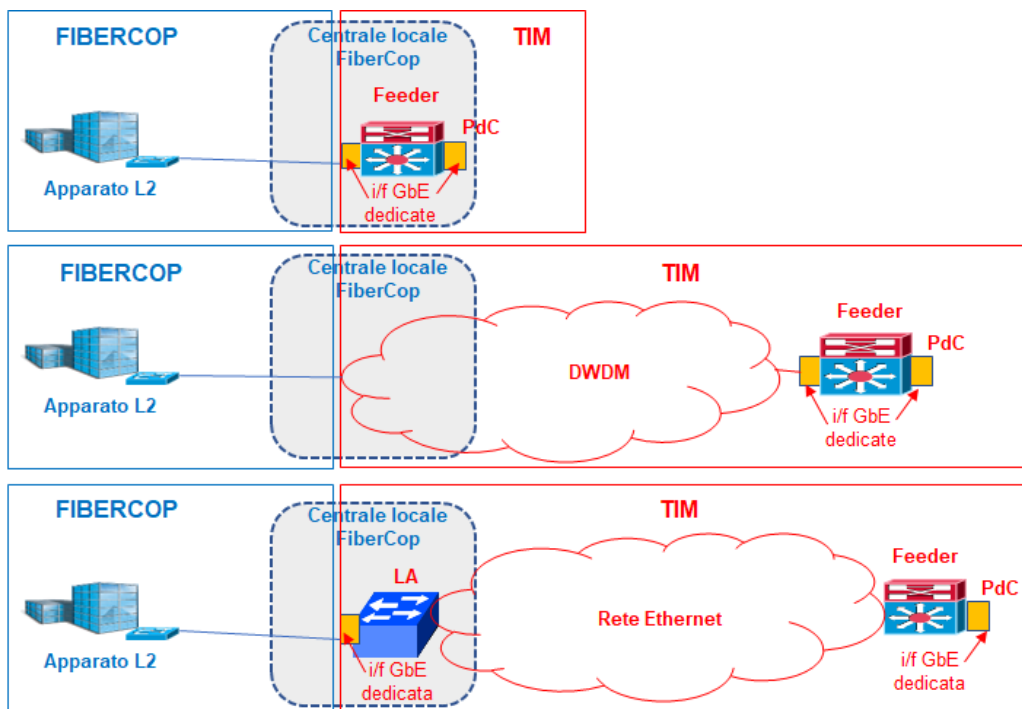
FIBERCOP

Centrale locale FiberCop

TIM

Feeder

PdC

Apparato L2

i/f GbE dedicate

FIBERCOP

Centrale locale FiberCop

TIM

DWDM

Feeder

PdC

Apparato L2

i/f GbE dedicate

FIBERCOP

Centrale locale FiberCop

TIM

LA

Rete Ethernet

Feeder

PdC

Apparato L2

i/f GbE dedicata

i/f GbE dedicata